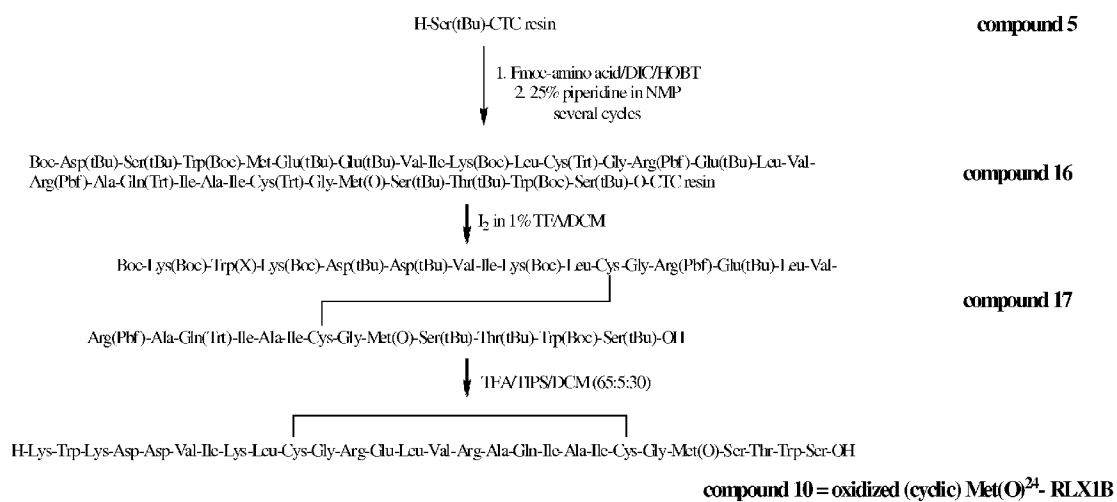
H-Ser(tBu)-CTC resin

compound 5

1. Fmoc-amino acid/DIC/HOBT
2. 25% piperidine in NMP
several cycles

Boc-Asp(tBu)-Ser(tBu)-Trp(Boc)-Met-Glu(tBu)-Glu(tBu)-Val-Ile-Lys(Boc)-Leu-Cys(Trt)-Gly-Arg(Pbf)-Glu(tBu)-Leu-Val-Arg(Pbf)-Ala-Gln(Trt)-Ile-Ala-Ile-Cys(Trt)-Gly-Met(O)-Ser(tBu)-Thr(tBu)-Trp(Boc)-Ser(tBu)-O-CTC resin

compound 16

$I_2$ in 1% TFA/DCM

Boc-Lys(Boc)-Trp(X)-Lys(Boc)-Asp(tBu)-Asp(tBu)-Val-Ile-Lys(Boc)-Leu-Cys-Gly-Arg(Pbf)-Glu(tBu)-Leu-Val-

compound 17

Arg(Pbf)-Ala-Gln(Trt)-Ile-Ala-Ile-Cys-Gly-Met(O)-Ser(tBu)-Thr(tBu)-Trp(Boc)-Ser(tBu)-OH

TFA/TIPS/DCM (65:5:30)

H-Lys-Trp-Lys-Asp-Asp-Val-Ile-Lys-Leu-Cys-Gly-Arg-Glu-Leu-Val-Arg-Ala-Gln-Ile-Ala-Ile-Cys-Gly-Met(O)-Ser-Thr-Trp-Ser-OH

compound 10 = oxidized (cyclic) Met(O)$^{24}$- RLX1B